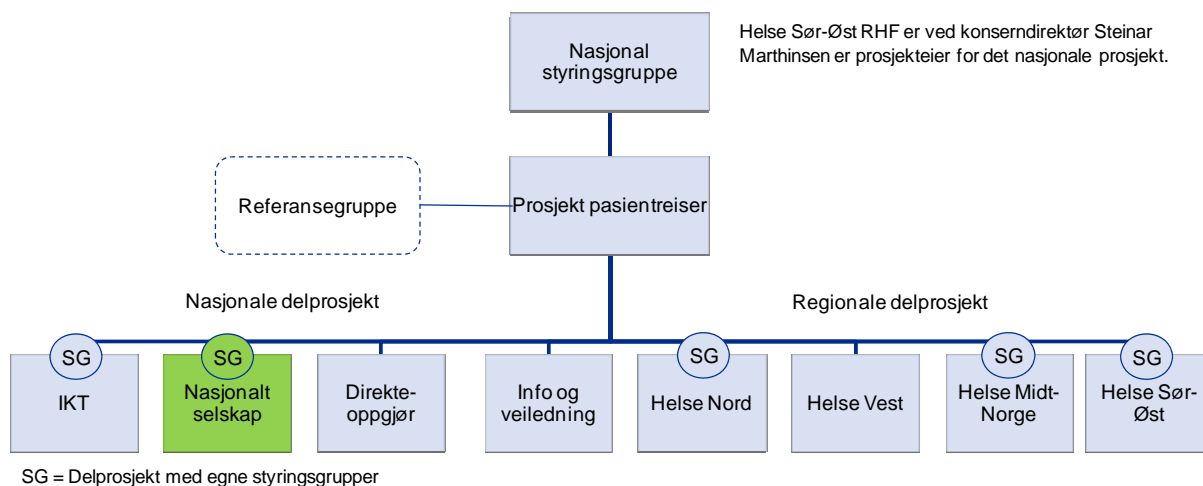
Helse Sør-Øst RHF er ved konserndirektør Steinar Marthinsen er prosjekteier for det nasjonale prosjekt.

Nasjonal styringsgruppe

Referansegruppe

Prosjekt pasientreiser

Nasjonale delprosjekt

Regionale delprosjekt

SG
IKT

SG
Nasjonalt selskap

Direkte-oppgjør

Info og veiledning

SG
Helse Nord

Helse Vest

SG
Helse Midt-Norge

SG
Helse Sør-Øst

SG = Delprosjekt med egne styringsgrupper